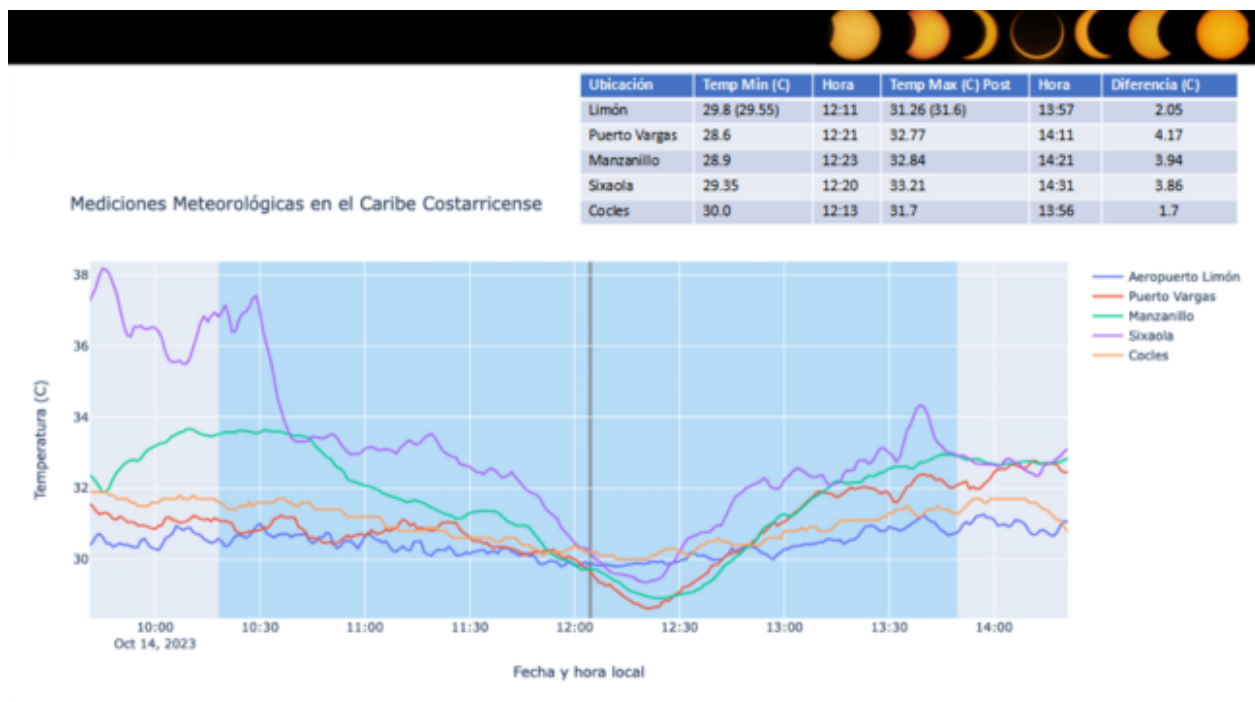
| Ubicación | Temp Min (C) | Hora | Temp Max (C) Post | Hora | Diferencia (C) |
|---|---|---|---|---|---|
| Limón | 29.8 (29.55) | 12:11 | 31.26 (31.6) | 13:57 | 2.05 |
| Puerto Vargas | 28.6 | 12:21 | 32.77 | 14:11 | 4.17 |
| Manzanillo | 28.9 | 12:23 | 32.84 | 14:21 | 3.94 |
| Sixaola | 29.35 | 12:20 | 33.21 | 14:31 | 3.86 |
| Cocles | 30.0 | 12:13 | 31.7 | 13:56 | 1.7 |

Mediciones Meteorológicas en el Caribe Costarricense

Aeropuerto Limón
Puerto Vargas
Manzanillo
Sixaola
Cocles

Temperatura (C)

38
36
34
32
30

10:00
Oct 14, 2023
10:30
11:00
11:30
12:00
12:30
13:00
13:30
14:00

Fecha y hora local